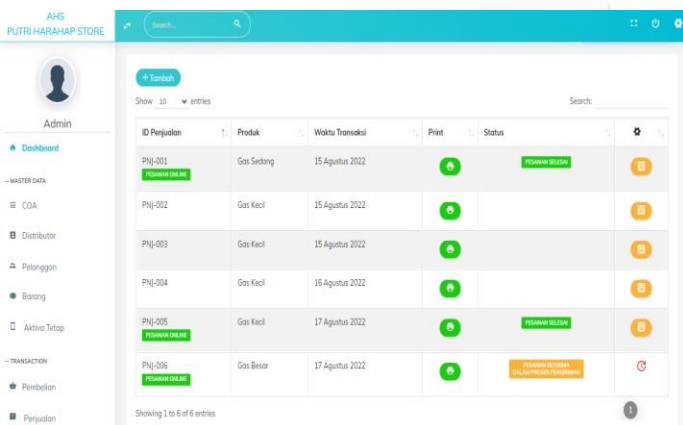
AHS
PUTRI HARAHAP STORE

Search...

Admin

Dashboard

— MASTER DATA

COA

Distributor

Pelanggan

Barang

Aktiva Tetap

— TRANSACTION

Pembelian

Penjualan

+ Tambah

Show 10 entries

Search:

| ID Penjualan | Produk | Waktu Transaksi | Print | Status | |
|---|---|---|---|---|---|
| PNJ-001 PESANAN ONLINE | Gas Sedang | 15 Agustus 2022 | | PESANAN SELESAI | |
| PNJ-002 | Gas Kecil | 15 Agustus 2022 | | | |
| PNJ-003 | Gas Kecil | 15 Agustus 2022 | | | |
| PNJ-004 | Gas Kecil | 16 Agustus 2022 | | | |
| PNJ-005 PESANAN ONLINE | Gas Kecil | 17 Agustus 2022 | | PESANAN SELESAI | |
| PNJ-006 PESANAN ONLINE | Gas Besar | 17 Agustus 2022 | | PESANAN DITERIMA DALAM PROSES PENGIRIMAN | |

Showing 1 to 6 of 6 entries

1